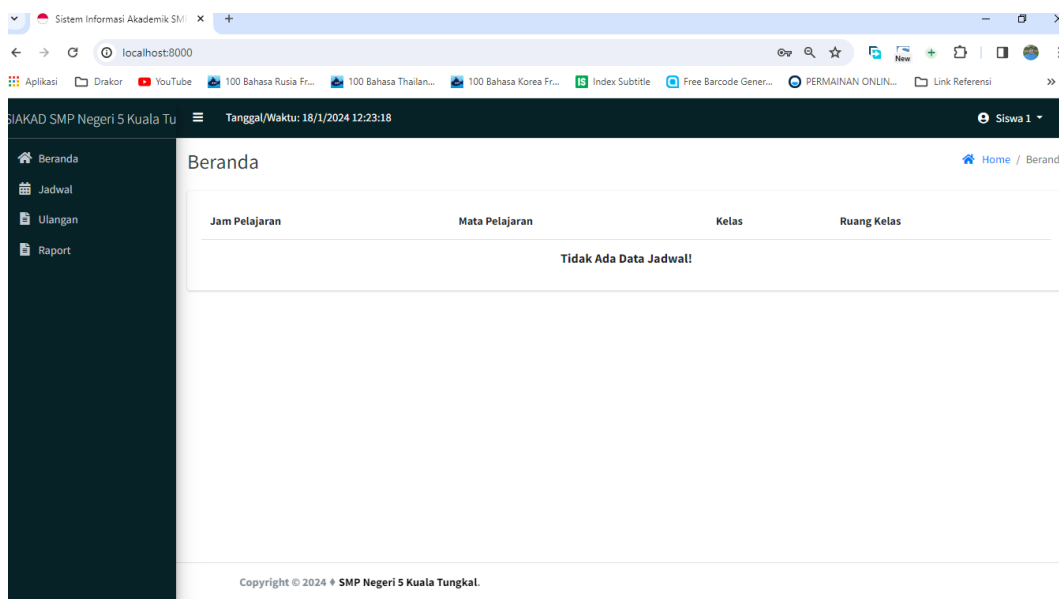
Sistem Informasi Akademik SM ×
+

localhost:8000

Aplikasi Drakor YouTube 100 Bahasa Rusia Fr... 100 Bahasa Thailan... 100 Bahasa Korea Fr... Index Subtitle Free Barcode Gener... PERMAINAN ONLIN... Link Referensi

SIAKAD SMP Negeri 5 Kuala Tu
Tanggal/Waktu: 18/1/2024 12:23:18
Siswa 1

Beranda
Jadwal
Ulangan
Raport

Beranda
Home / Berand

| Jam Pelajaran | Mata Pelajaran | Kelas | Ruang Kelas |
|---|---|---|---|
| Tidak Ada Data Jadwal! | | | |

Copyright © 2024 ♦ SMP Negeri 5 Kuala Tungkal.